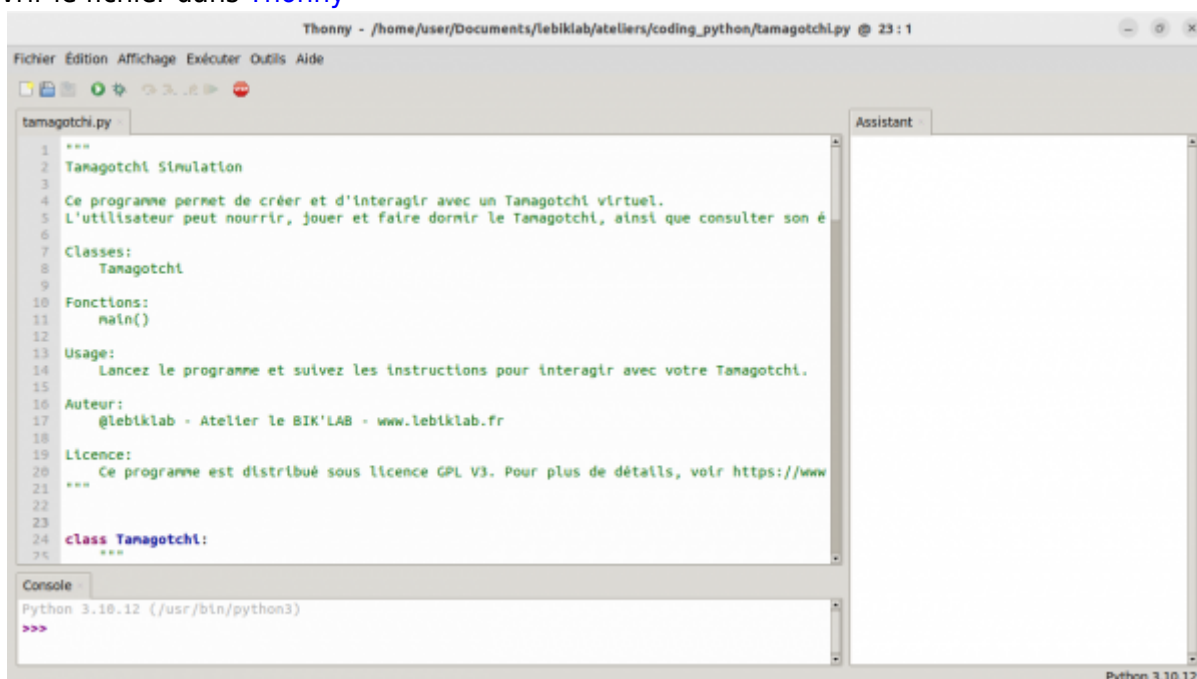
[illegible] le fichier dans Thonny

Thonny - /home/user/Documents/lebiklab/ateliers/coding_python/tamagotchi.py @ 23 : 1

Fichier Édition Affichage Exécuter Outils Aide

tamagotchi.py

Assistant

1 """
2 Tamagotchi Simulation
3
4 Ce programme permet de créer et d'interagir avec un Tamagotchi virtuel.
5 L'utilisateur peut nourrir, jouer et faire dormir le Tamagotchi, ainsi que consulter son é
6
7 Classes:
8 Tamagotchi
9
10 Fonctions:
11 main()
12
13 Usage:
14 Lancez le programme et suivez les instructions pour interagir avec votre Tamagotchi.
15
16 Auteur:
17 @lebiklab - Atelier le BIK'LAB - www.lebiklab.fr
18
19 Licence:
20 Ce programme est distribué sous licence GPL V3. Pour plus de détails, voir https://www
21 """
22
23
24 class Tamagotchi:
25 """

Console

Python 3.10.12 (/usr/bin/python3)
>>>

Python 3.10.12